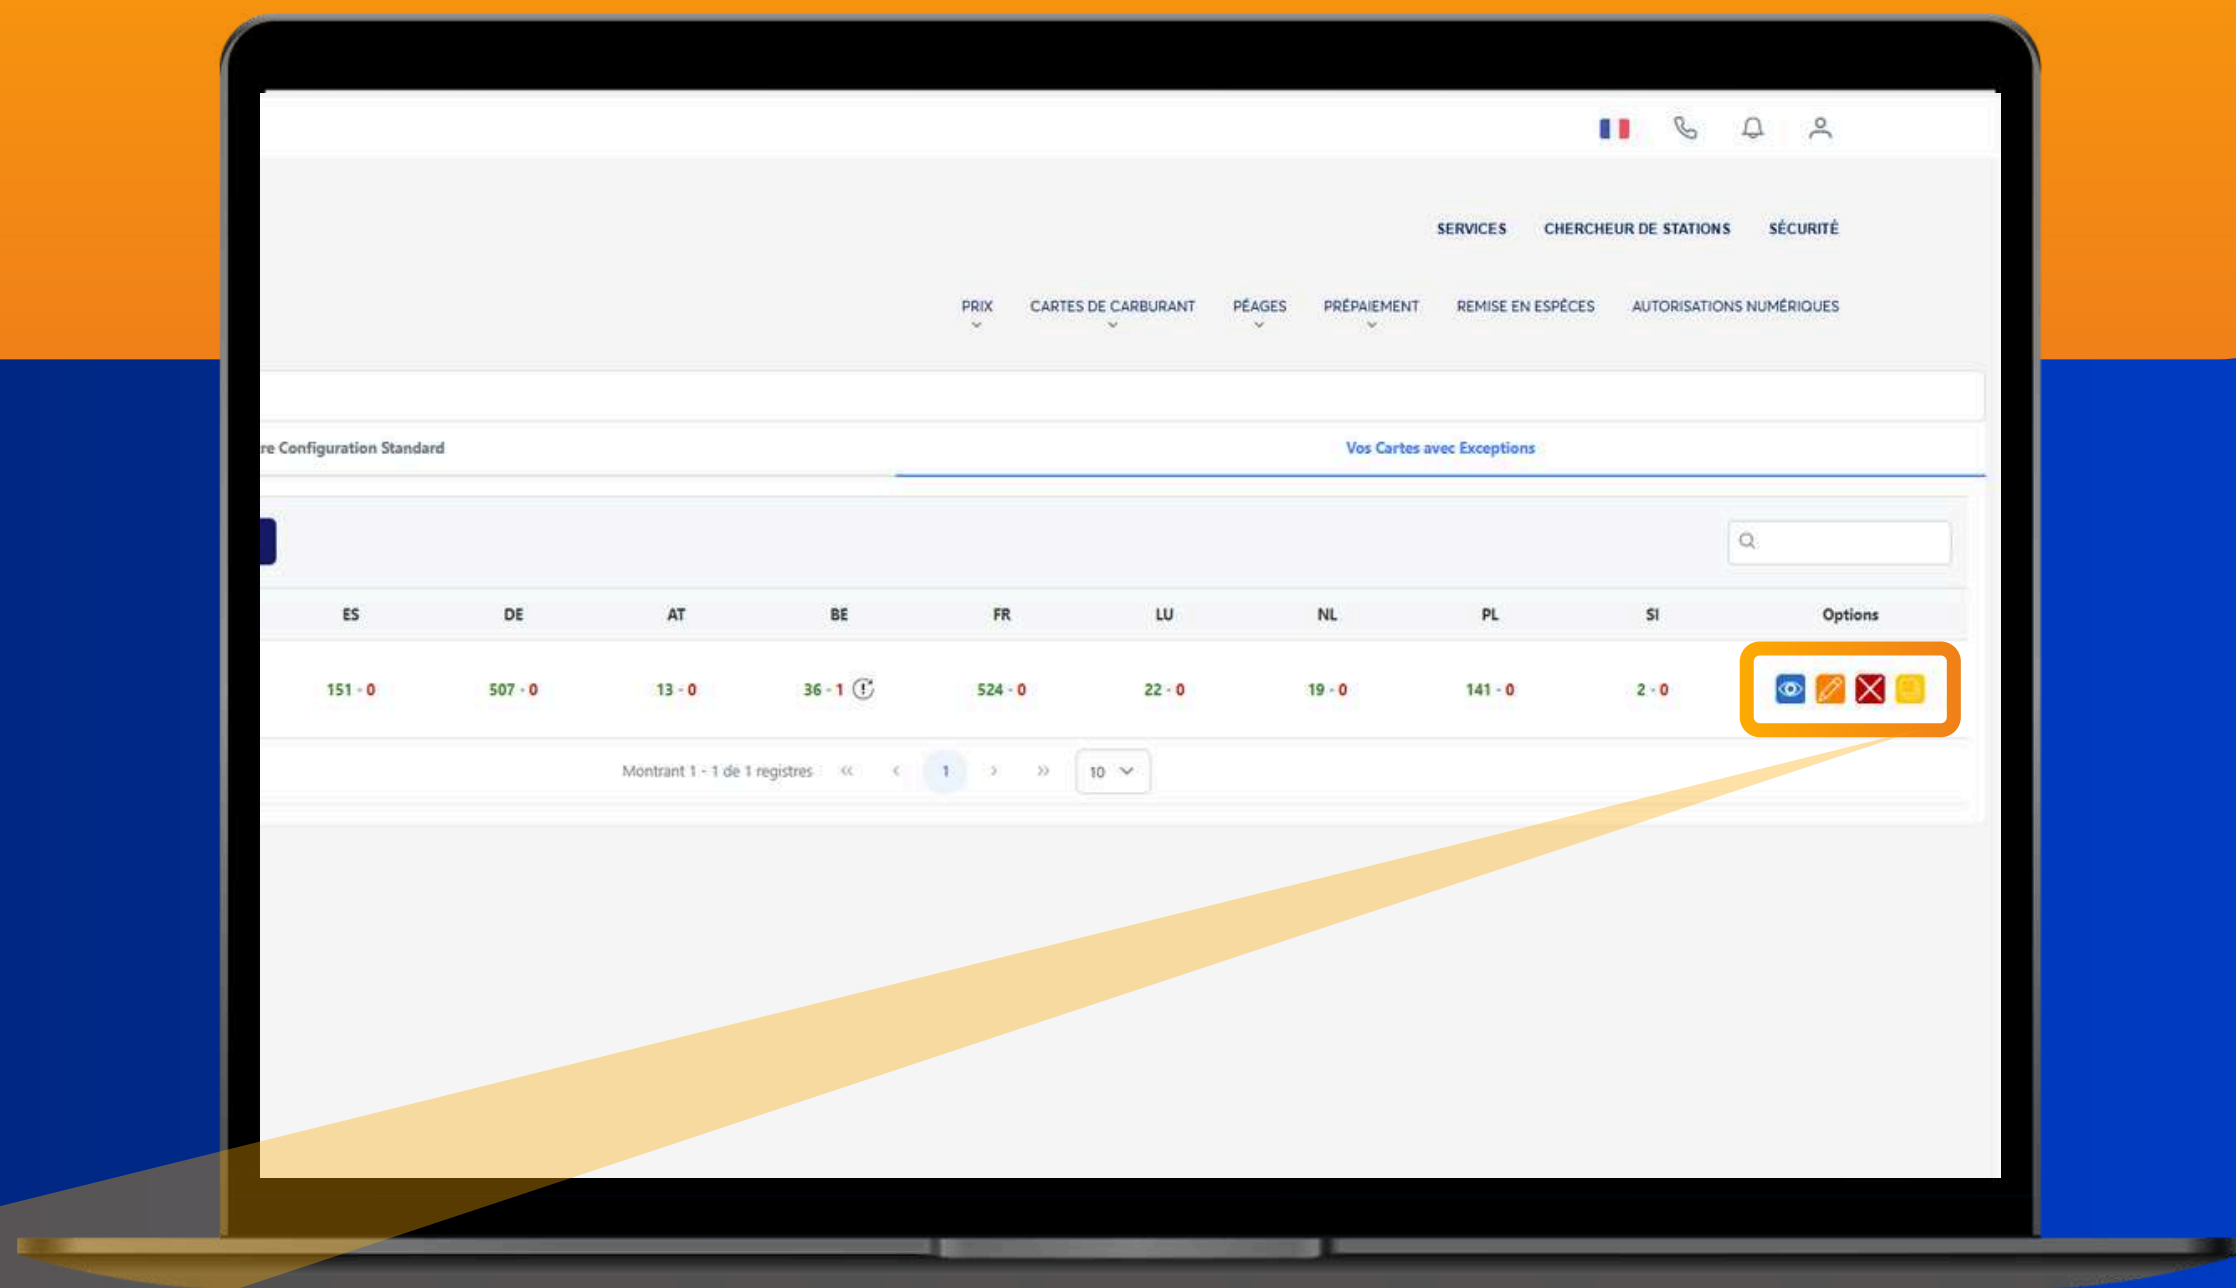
SERVICES CHERCHEUR DE STATIONS SÉCURITÉ

PRIX CARTES DE CARBURANT PÉAGES PRÉPAIEMENT REMISE EN ESPÈCES AUTORISATIONS NUMÉRIQUES

re Configuration Standard

Vos Cartes avec Exceptions

| ES | DE | AT | BE | FR | LU | NL | PL | SI | Options |
|---|---|---|---|---|---|---|---|---|---|
| 151 - 0 | 507 - 0 | 13 - 0 | 36 - 1 | 524 - 0 | 22 - 0 | 19 - 0 | 141 - 0 | 2 - 0 | |

Montrant 1 - 1 de 1 registres « ‹ 1 › » 10